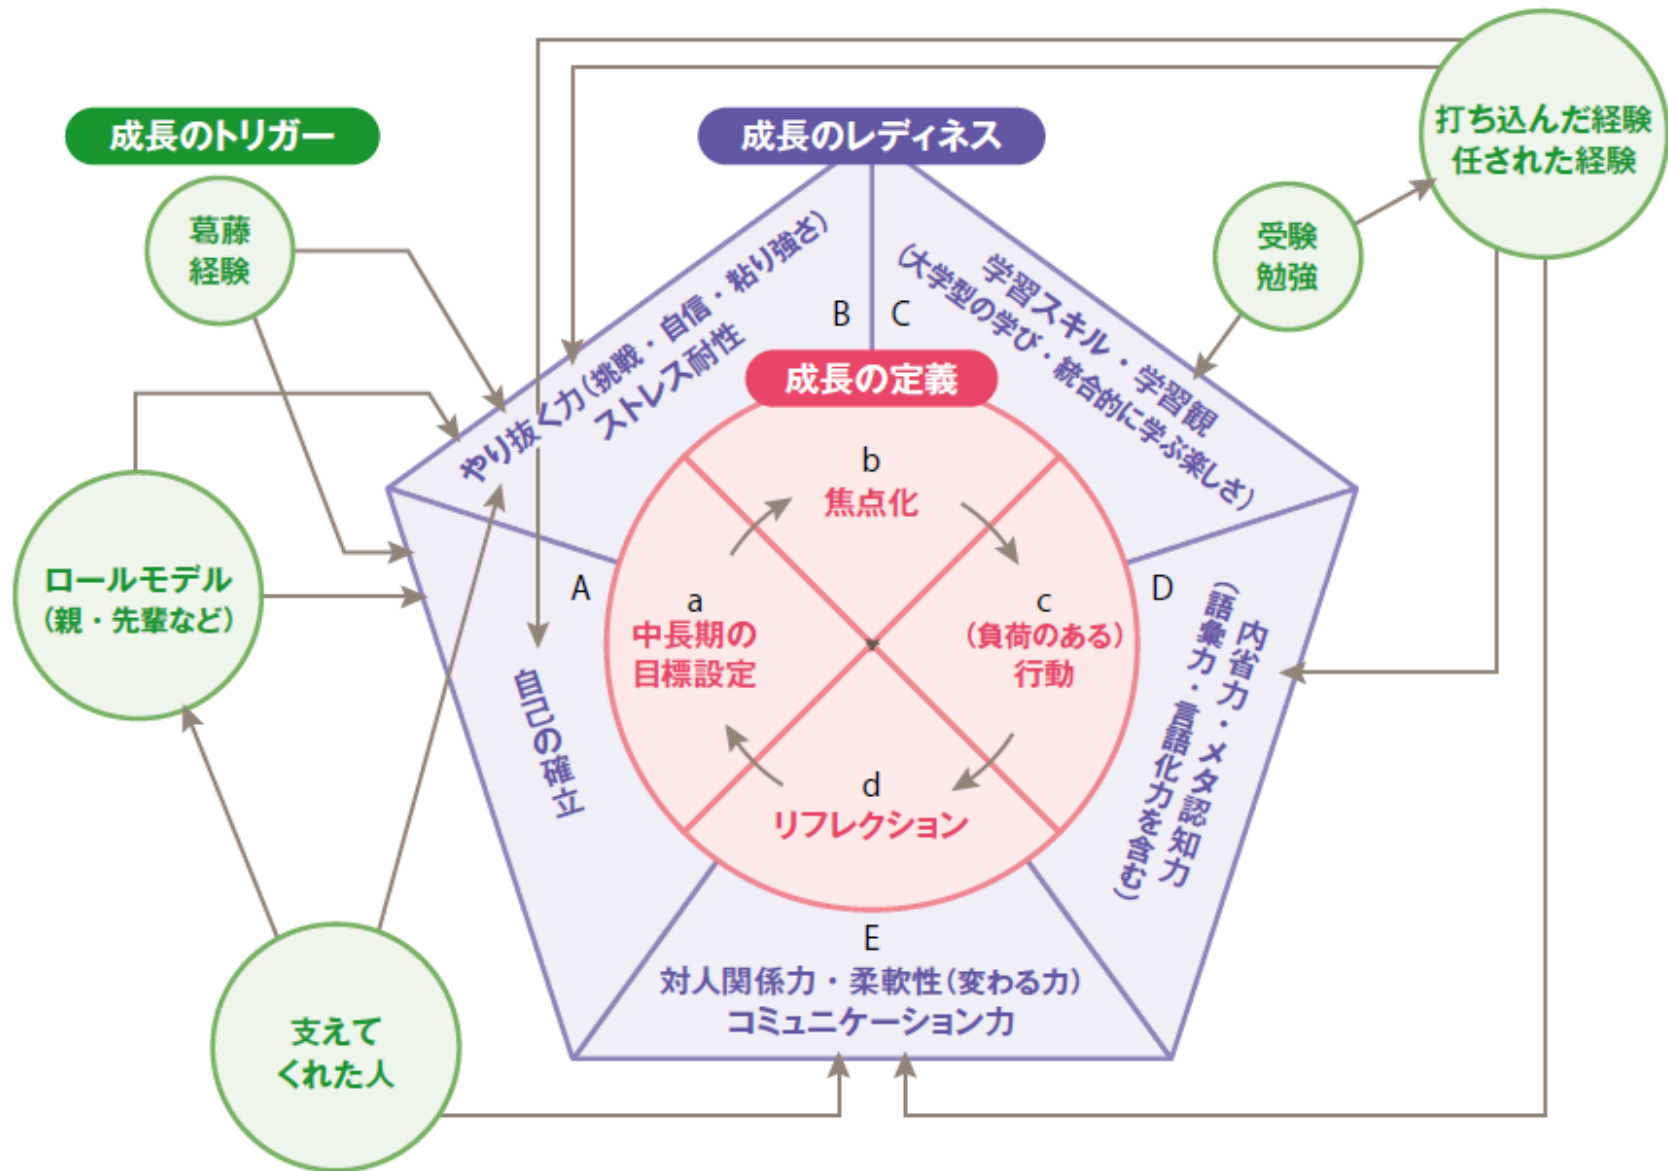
成長のトリガー

成長のレディネス

打ち込んだ経験
任された経験

葛藤
経験

受験
勉強

B

C

やり抜く力（挑戦・自信・粘り強さ）
ストレス耐性

学習スキル・学習観
（大学型の学び・統合的に学ぶ楽しさ）

成長の定義

b
焦点化

ロールモデル
（親・先輩など）

A

a
中長期の
目標設定

c
（負荷のある）
行動

D

内省力・メタ認知力
（語彙力・言語化力を含む）

自己の確立

d
リフレクション

E
対人関係力・柔軟性（変わる力）
コミュニケーション力

支えて
くれた人